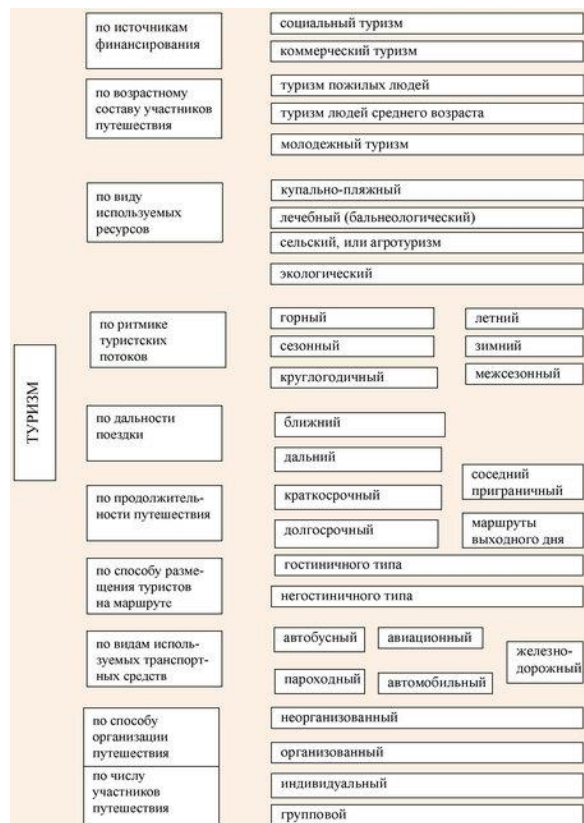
ТУРИЗМ

по источникам финансирования

социальный туризм

коммерческий туризм

по возрастному составу участников путешествия

туризм пожилых людей

туризм людей среднего возраста

молодежный туризм

по виду используемых ресурсов

купально-пляжный

лечебный (бальнеологический)

сельский, или агротуризм

экологический

по ритмике туристских потоков

горный

сезонный

круглогодичный

летний

зимний

межсезонный

по дальности поездки

ближний

дальний

соседний приграничный

по продолжительности путешествия

краткосрочный

долгосрочный

маршруты выходного дня

по способу размещения туристов на маршруте

гостиничного типа

негостиничного типа

по видам используемых транспортных средств

автобусный

авиационный

железнодорожный

пароходный

автомобильный

по способу организации путешествия

неорганизованный

организованный

по числу участников путешествия

индивидуальный

групповой